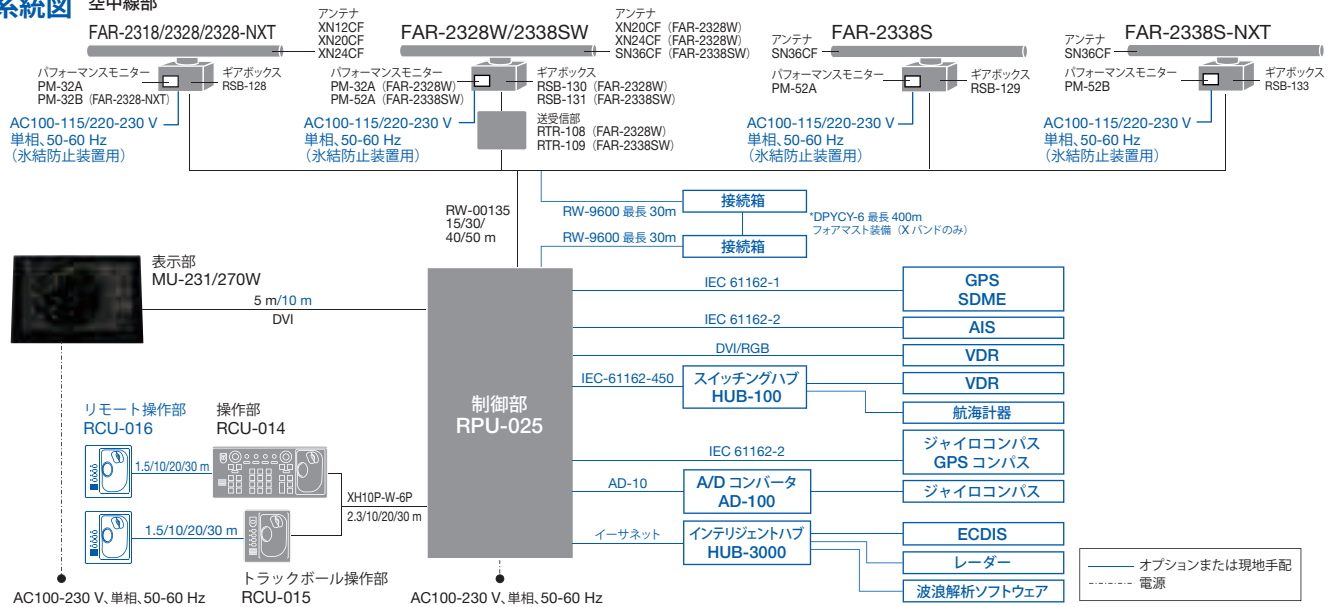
系統図 空中線部

FAR-2318/2328/2328-NXT
アンテナ
XN12CF
XN20CF
XN24CF
パフォーマンスモニター
PM-32A
PM-32B（FAR-2328-NXT）
ギアボックス
RSB-128
AC100-115/220-230 V
単相、50-60 Hz
（氷結防止装置用）

FAR-2328W/2338SW
アンテナ
XN20CF（FAR-2328W）
XN24CF（FAR-2328W）
SN36CF（FAR-2338SW）
パフォーマンスモニター
PM-32A（FAR-2328W）
PM-52A（FAR-2338SW）
ギアボックス
RSB-130（FAR-2328W）
RSB-131（FAR-2338SW）
送受信部
RTR-108（FAR-2328W）
RTR-109（FAR-2338SW）
AC100-115/220-230 V
単相、50-60 Hz
（氷結防止装置用）

FAR-2338S
アンテナ
SN36CF
パフォーマンスモニター
PM-52A
ギアボックス
RSB-129
AC100-115/220-230 V
単相、50-60 Hz
（氷結防止装置用）

FAR-2338S-NXT
アンテナ
SN36CF
パフォーマンスモニター
PM-52B
ギアボックス
RSB-133
AC100-115/220-230 V
単相、50-60 Hz
（氷結防止装置用）

RW-00135
15/30/
40/50 m

RW-9600 最長 30m
接続箱
*DPYCY-6 最長 400m
フォアマスト装備（X バンドのみ）
RW-9600 最長 30m
接続箱

表示部
MU-231/270W
5 m/10 m
DVI

制御部
RPU-025

IEC 61162-1
GPS
SDME
IEC 61162-2
AIS
DVI/RGB
VDR
IEC-61162-450
スイッチングハブ
HUB-100
VDR
航海計器
IEC 61162-2
ジャイロコンパス
GPS コンパス
AD-10
A/D コンバータ
AD-100
ジャイロコンパス
イーサネット
インテリジェントハブ
HUB-3000
ECDIS
レーダー
波浪解析ソフトウェア

リモート操作部
RCU-016
操作部
RCU-014
1.5/10/20/30 m
1.5/10/20/30 m
XH10P-W-6P
2.3/10/20/30 m
トラックボール操作部
RCU-015

AC100-230 V、単相、50-60 Hz
AC100-230 V、単相、50-60 Hz

オプションまたは現地手配
電源